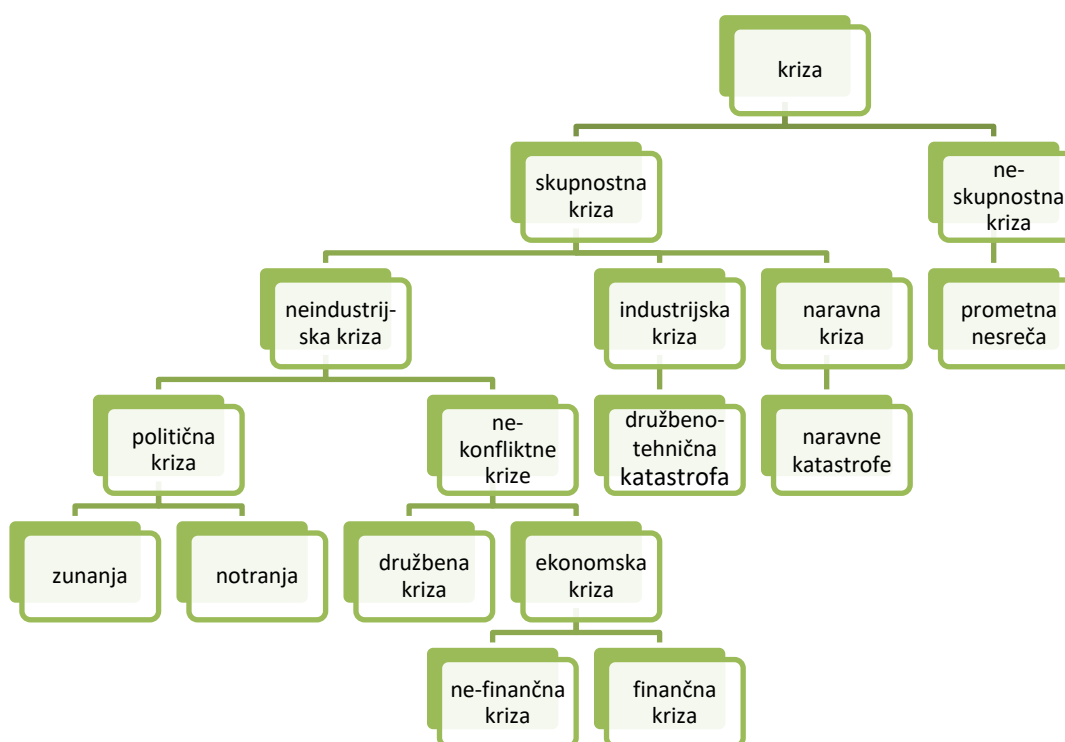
kriza

skupnostna kriza

neskupnostna kriza

neindustrijska kriza

industrijska kriza

naravna kriza

prometna nesreča

politična kriza

nekonfliktne krize

družbeno-tehnična katastrofa

naravne katastrofe

zunanja

notranja

družbena kriza

ekonomska kriza

ne-finančna kriza

finančna kriza